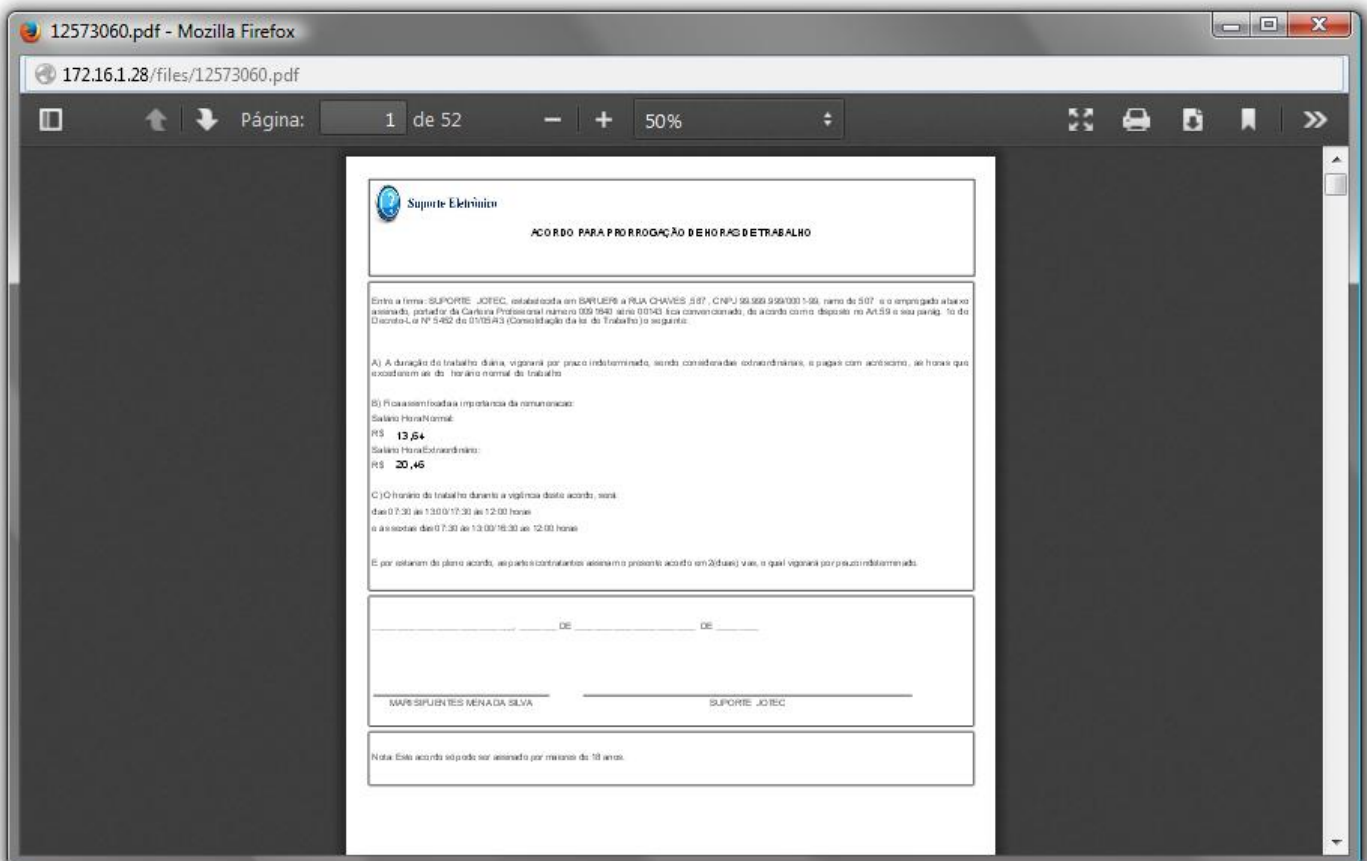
12573060.pdf - Mozilla Firefox

172.16.1.28/files/12573060.pdf

Página: 1 de 52

50%

Suporte Eletrônico

ACORDO PARA PRORROGAÇÃO DE HORAS DE TRABALHO

Entre a firma: SUPORTE JOTEC, estabelecida em BARUERI a RUA CHAVES ,587 , CNPJ 99.999.999/0001-99, ramo de 507 e o empregado abaixo assinado, portador da Carteira Profissional número 009 1640 série 00143 fica convencionado, de acordo com o disposto no Art.59 e seu parág. 1o do Decreto-Lei Nº 5452 de 01/05/43 (Consolidação da lei do Trabalho) o seguinte:

A) A duração do trabalho diária, vigorará por prazo indeterminado, sendo consideradas extraordinárias, e pagas com acréscimo, as horas que excederem as do horário normal de trabalho

B) Fica assim fixada a importancia da remuneracao:
Salario Hora Normal:
R$ 13,64
Salario Hora Extraordinário:
R$ 20,46

C) O horário do trabalho durante a vigência deste acordo, será:
das 07:30 às 13:00/17:30 às 12:00 horas
e às sextas das 07:30 às 13:00/16:30 às 12:00 horas

E por estarem de pleno acordo, as partes contratantes assinam o presente acordo em 2(duas) vias, o qual vigorará por prazo indeterminado.

_______________, _____ DE _______________ DE _______

MARISIFUENTES MENA DA SILVA

SUPORTE JOTEC

Nota: Este acordo só pode ser assinado por maiores de 18 anos.